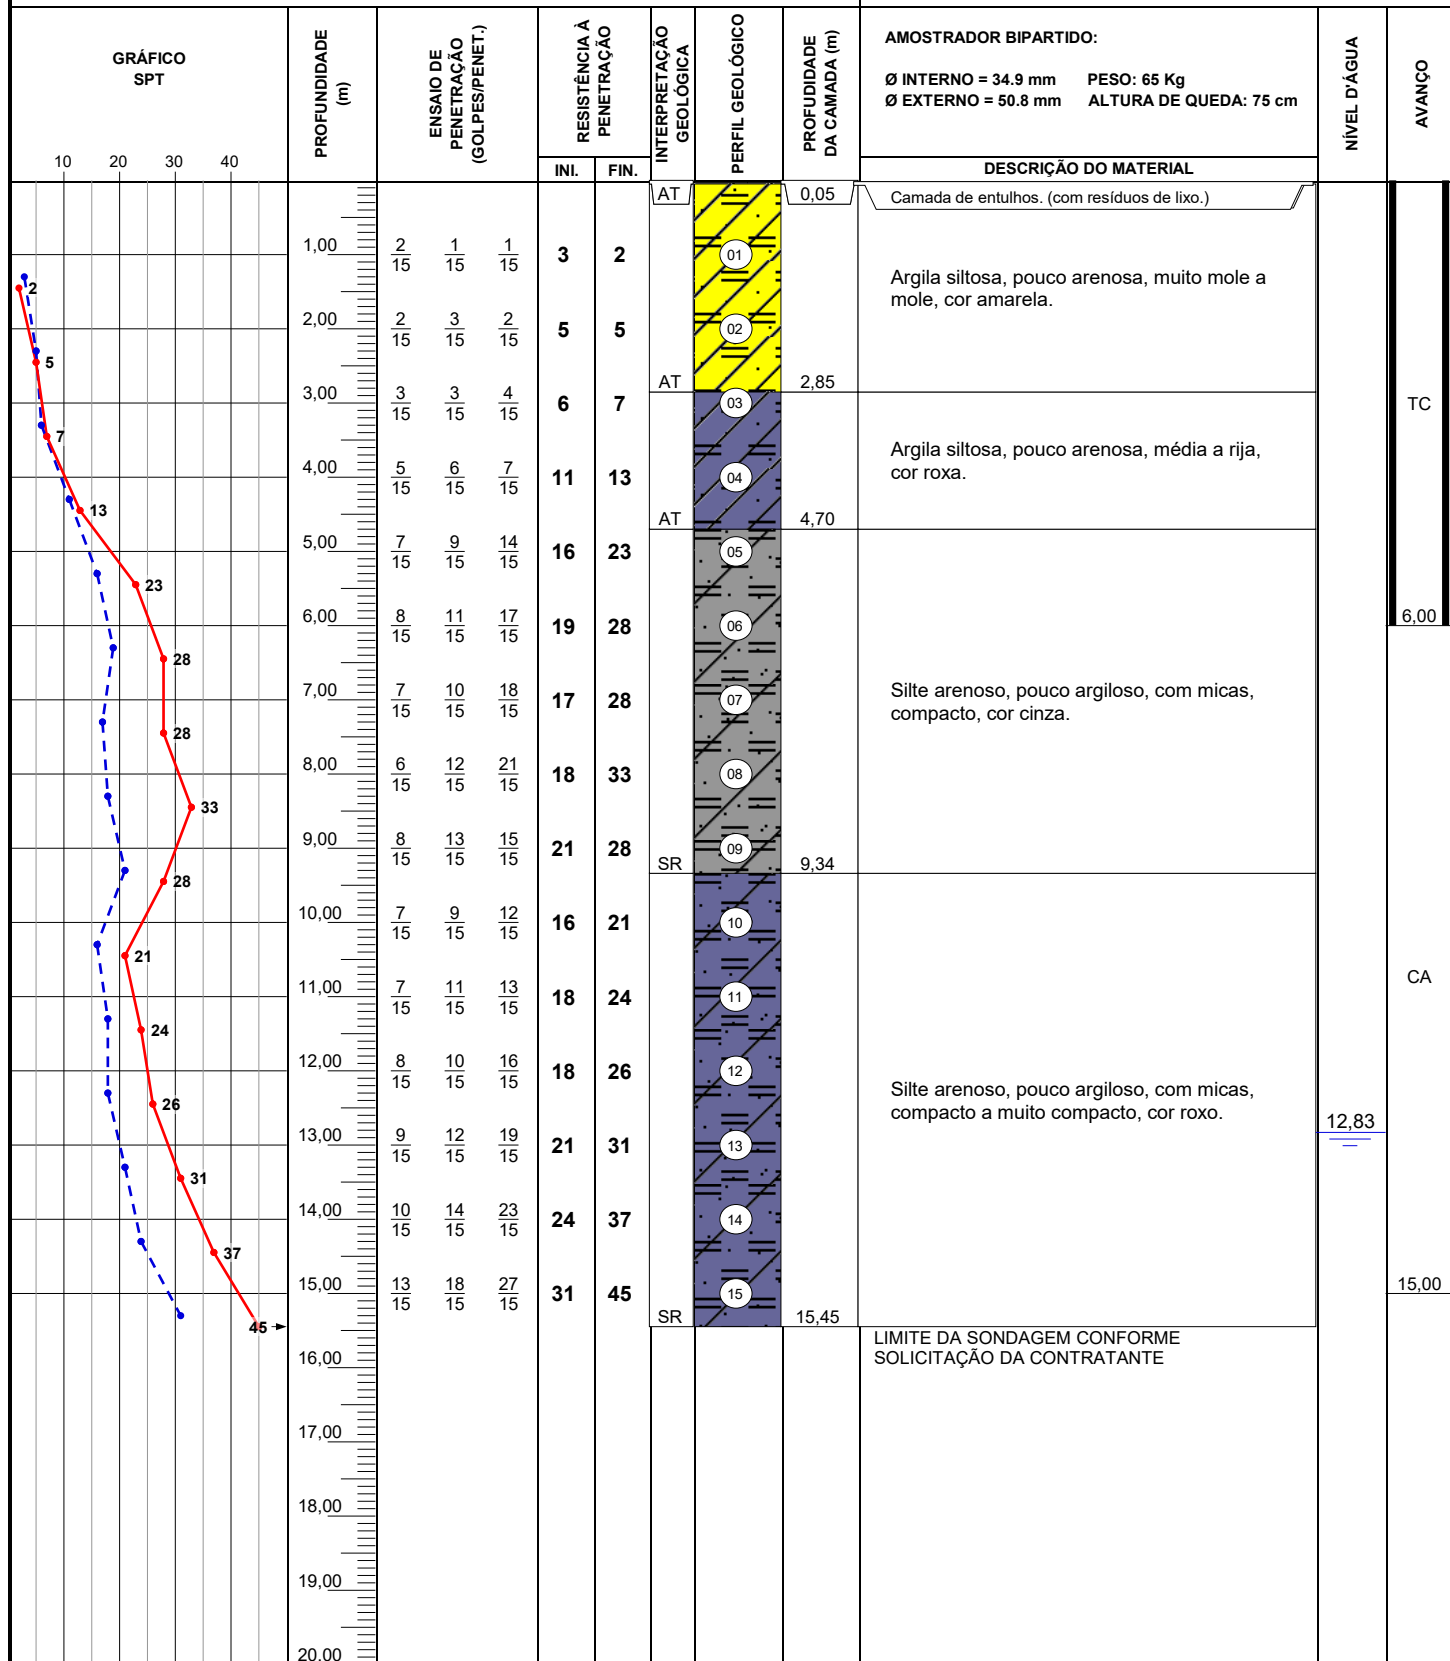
GRÁFICO SPT

10 20 30 40

PROFUNDIDADE (m)

ENSAIO DE PENETRAÇÃO (GOLPES/PENET.)

RESISTÊNCIA À PENETRAÇÃO

INI. FIN.

INTERPRETAÇÃO GEOLÓGICA

PERFIL GEOLÓGICO

PROFUNDIDADE DA CAMADA (m)

AMOSTRADOR BIPARTIDO:

Ø INTERNO = 34.9 mm PESO: 65 Kg
Ø EXTERNO = 50.8 mm ALTURA DE QUEDA: 75 cm

DESCRIÇÃO DO MATERIAL

NÍVEL D'ÁGUA

AVANÇO

2
5
7
13
23
28
28
33
28
21
24
26
31
37
45

| Profundidade | Golpes 1 | Golpes 2 | Golpes 3 | INI. | FIN. |
|---|---|---|---|---|---|
| 1,00 | $\frac{2}{15}$ | $\frac{1}{15}$ | $\frac{1}{15}$ | 3 | 2 |
| 2,00 | $\frac{2}{15}$ | $\frac{3}{15}$ | $\frac{2}{15}$ | 5 | 5 |
| 3,00 | $\frac{3}{15}$ | $\frac{3}{15}$ | $\frac{4}{15}$ | 6 | 7 |
| 4,00 | $\frac{5}{15}$ | $\frac{6}{15}$ | $\frac{7}{15}$ | 11 | 13 |
| 5,00 | $\frac{7}{15}$ | $\frac{9}{15}$ | $\frac{14}{15}$ | 16 | 23 |
| 6,00 | $\frac{8}{15}$ | $\frac{11}{15}$ | $\frac{17}{15}$ | 19 | 28 |
| 7,00 | $\frac{7}{15}$ | $\frac{10}{15}$ | $\frac{18}{15}$ | 17 | 28 |
| 8,00 | $\frac{6}{15}$ | $\frac{12}{15}$ | $\frac{21}{15}$ | 18 | 33 |
| 9,00 | $\frac{8}{15}$ | $\frac{13}{15}$ | $\frac{15}{15}$ | 21 | 28 |
| 10,00 | $\frac{7}{15}$ | $\frac{9}{15}$ | $\frac{12}{15}$ | 16 | 21 |
| 11,00 | $\frac{7}{15}$ | $\frac{11}{15}$ | $\frac{13}{15}$ | 18 | 24 |
| 12,00 | $\frac{8}{15}$ | $\frac{10}{15}$ | $\frac{16}{15}$ | 18 | 26 |
| 13,00 | $\frac{9}{15}$ | $\frac{12}{15}$ | $\frac{19}{15}$ | 21 | 31 |
| 14,00 | $\frac{10}{15}$ | $\frac{14}{15}$ | $\frac{23}{15}$ | 24 | 37 |
| 15,00 | $\frac{13}{15}$ | $\frac{18}{15}$ | $\frac{27}{15}$ | 31 | 45 |
| 16,00 | | | | | |
| 17,00 | | | | | |
| 18,00 | | | | | |
| 19,00 | | | | | |
| 20,00 | | | | | |

AT 0,05 Camada de entulhos. (com resíduos de lixo.)

01 02

Argila siltosa, pouco arenosa, muito mole a mole, cor amarela.

AT 2,85

03 04

Argila siltosa, pouco arenosa, média a rija, cor roxa.

AT 4,70

05 06 07 08 09

Silte arenoso, pouco argiloso, com micas, compacto, cor cinza.

SR 9,34

10 11 12 13 14 15

Silte arenoso, pouco argiloso, com micas, compacto a muito compacto, cor roxo.

SR 15,45

LIMITE DA SONDAGEM CONFORME SOLICITAÇÃO DA CONTRATANTE

12,83

TC
6,00
CA
15,00